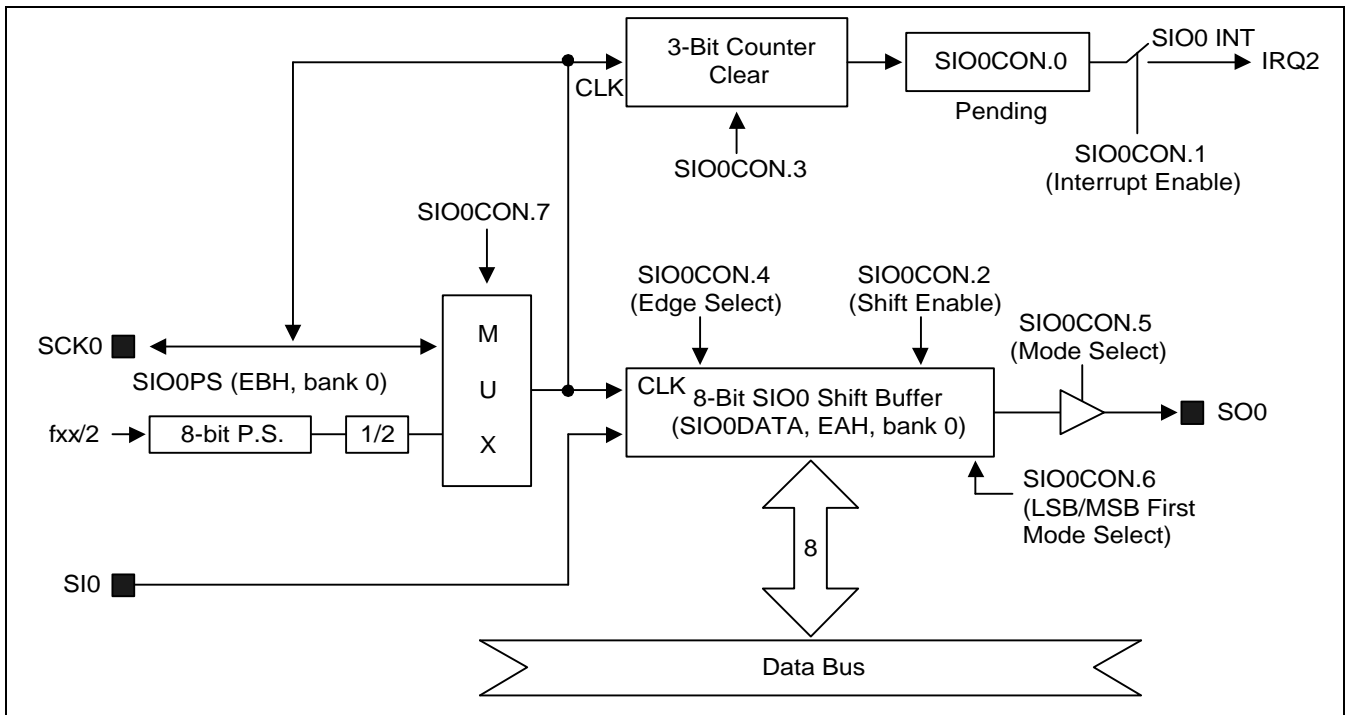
CLK
3-Bit Counter Clear
SIO0CON.0
Pending
SIO0 INT
IRQ2
SIO0CON.3
SIO0CON.1
(Interrupt Enable)
SIO0CON.7
SIO0CON.4
(Edge Select)
SIO0CON.2
(Shift Enable)
SIO0CON.5
(Mode Select)
SCK0
M
U
X
SIO0PS (EBH, bank 0)
CLK
8-Bit SIO0 Shift Buffer
(SIO0DATA, EAH, bank 0)
SO0
fxx/2
8-bit P.S.
1/2
SIO0CON.6
(LSB/MSB First Mode Select)
8
SI0
Data Bus